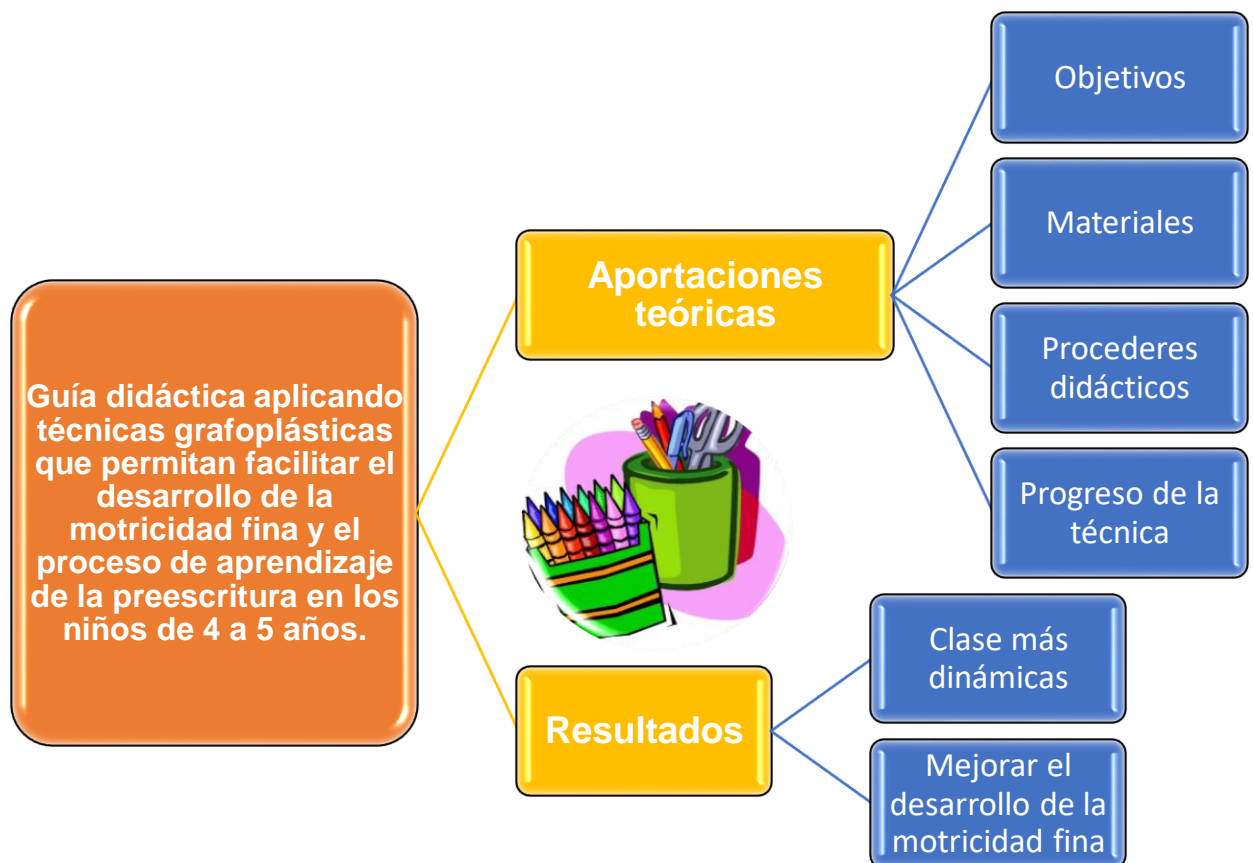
Guía didáctica aplicando técnicas grafoplásticas que permitan facilitar el desarrollo de la motricidad fina y el proceso de aprendizaje de la preescritura en los niños de 4 a 5 años.

Aportaciones teóricas

Objetivos

Materiales

Procederes didácticos

Progreso de la técnica

Resultados

Clase más dinámicas

Mejorar el desarrollo de la motricidad fina